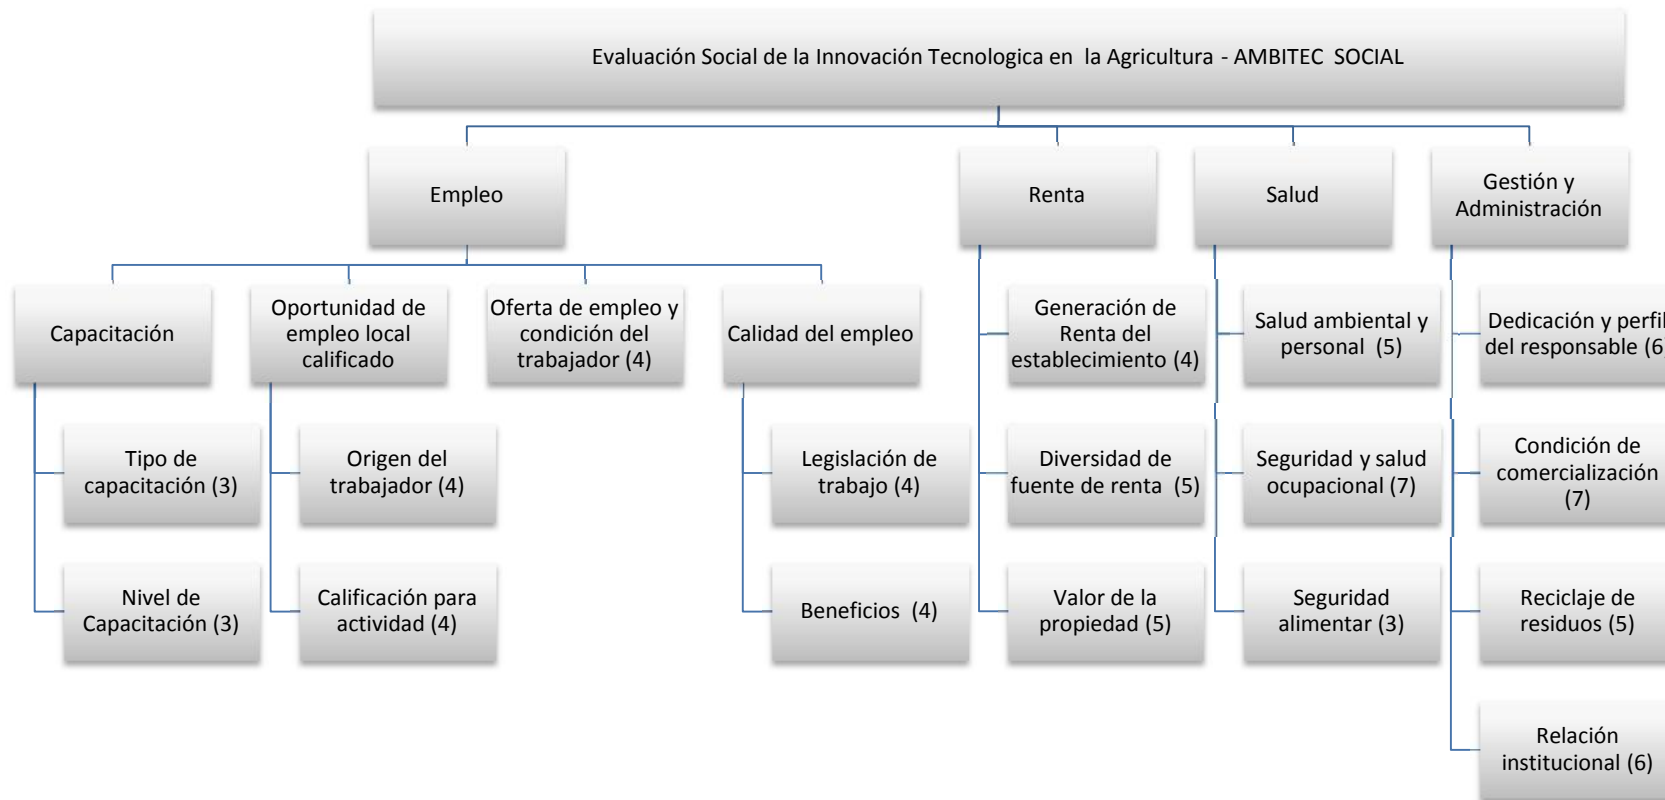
Evaluación Social de la Innovación Tecnologica en la Agricultura - AMBITEC SOCIAL

Empleo

Renta

Salud

Gestión y Administración

Capacitación

Oportunidad de empleo local calificado

Oferta de empleo y condición del trabajador (4)

Calidad del empleo

Generación de Renta del establecimiento (4)

Salud ambiental y personal (5)

Dedicación y perfil del responsable (6

Tipo de capacitación (3)

Origen del trabajador (4)

Legislación de trabajo (4)

Diversidad de fuente de renta (5)

Seguridad y salud ocupacional (7)

Condición de comercialización (7)

Nivel de Capacitación (3)

Calificación para actividad (4)

Beneficios (4)

Valor de la propiedad (5)

Seguridad alimentar (3)

Reciclaje de residuos (5)

Relación institucional (6)